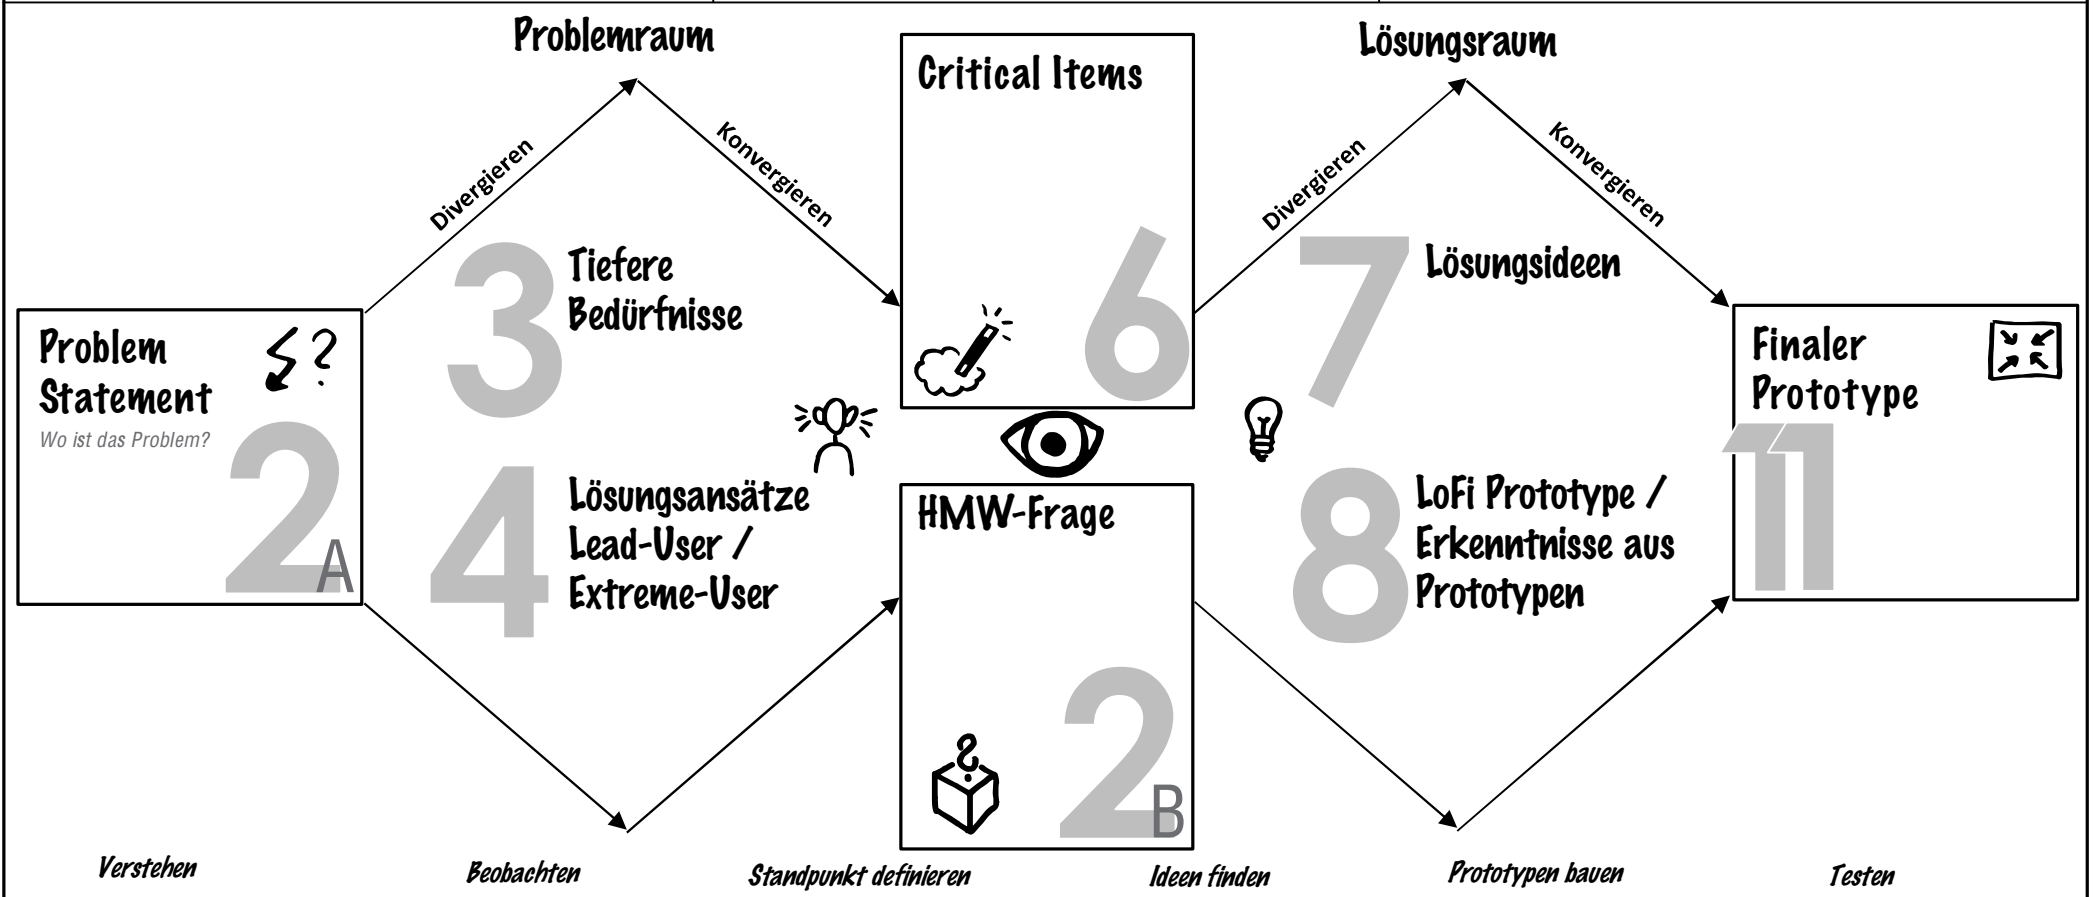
Problemraum

Lösungsraum

Critical Items

6

Divergieren

Konvergieren

Divergieren

Konvergieren

3 Tiefere Bedürfnisse

7 Lösungsideen

Problem Statement

Wo ist das Problem?

2A

Finaler Prototype

11

4 Lösungsansätze Lead-User / Extreme-User

HMW-Frage

2B

8 LoFi Prototype / Erkenntnisse aus Prototypen

Verstehen

Beobachten

Standpunkt definieren

Ideen finden

Prototypen bauen

Testen